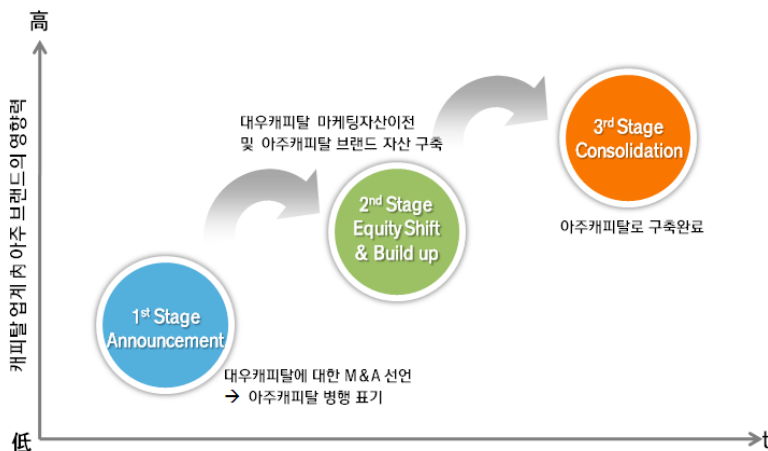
高

캐피탈업계 內 아주 브랜드의 영향력

低

t

대우캐피탈 마케팅자산이전
및 아주캐피탈 브랜드 자산 구축

$3^{rd}$ Stage
Consolidation

아주캐피탈로 구축완료

$2^{nd}$ Stage
Equity Shift
& Build up

$1^{st}$ Stage
Announcement

대우캐피탈에 대한 M&A 선언
→ 아주캐피탈 병행 표기